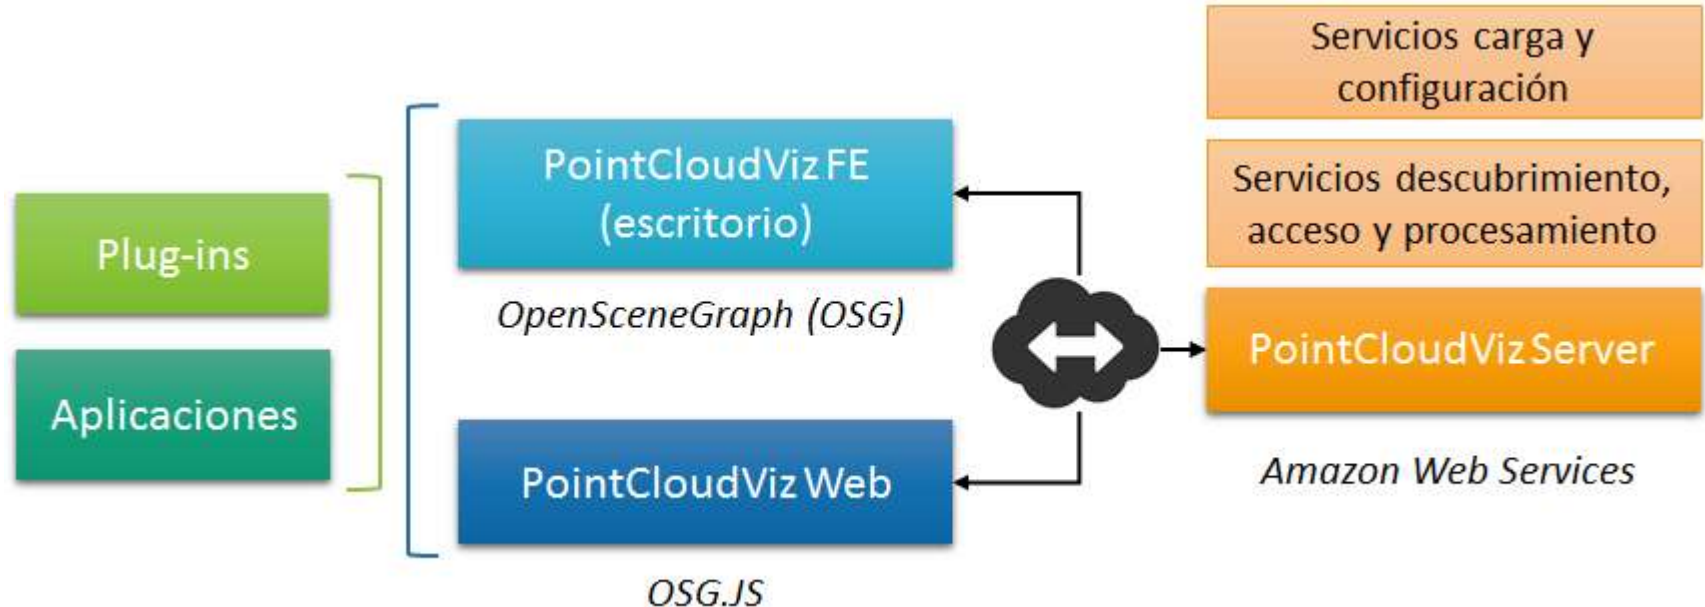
Servicios carga y configuración

Servicios descubrimiento, acceso y procesamiento

Plug-ins

Aplicaciones

PointCloudViz FE (escritorio)

OpenSceneGraph (OSG)

PointCloudViz Server

Amazon Web Services

PointCloudViz Web

OSG.JS